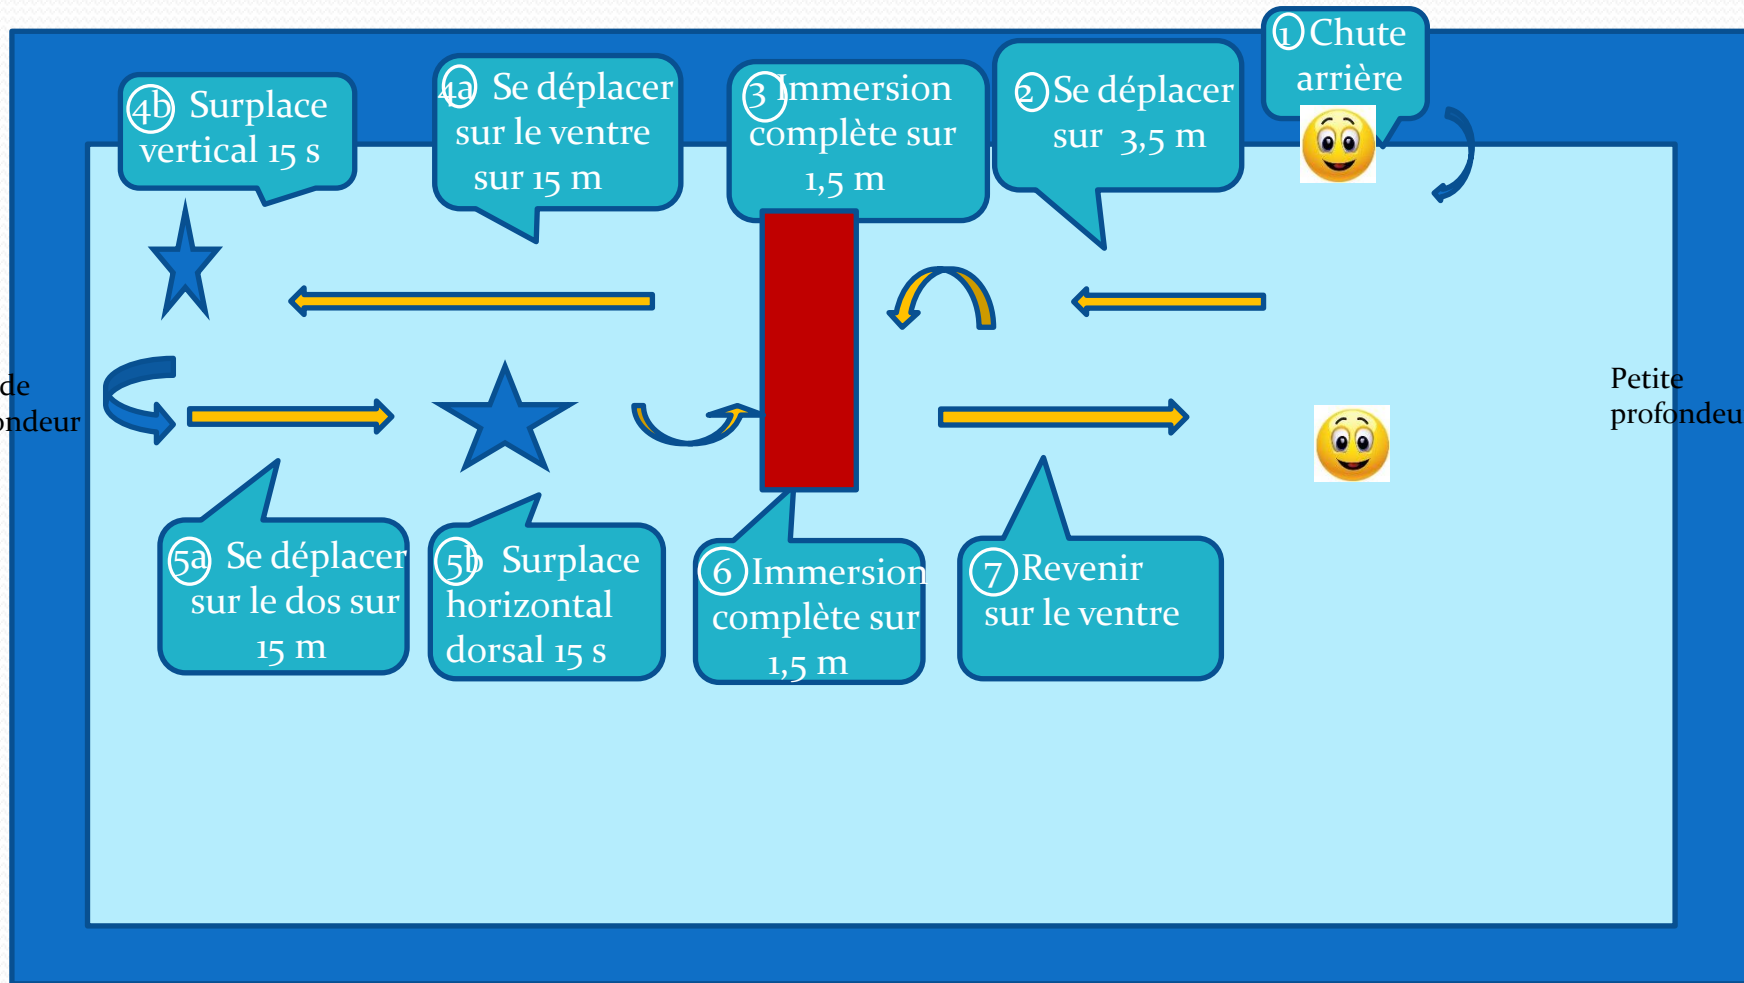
4b Surplace vertical 15 s

4a Se déplacer sur le ventre sur 15 m

3 Immersion complète sur 1,5 m

2 Se déplacer sur 3,5 m

1 Chute arrière

de
ndeur

Petite
profondeu

5a Se déplacer sur le dos sur 15 m

5b Surplace horizontal dorsal 15 s

6 Immersion complète sur 1,5 m

7 Revenir sur le ventre